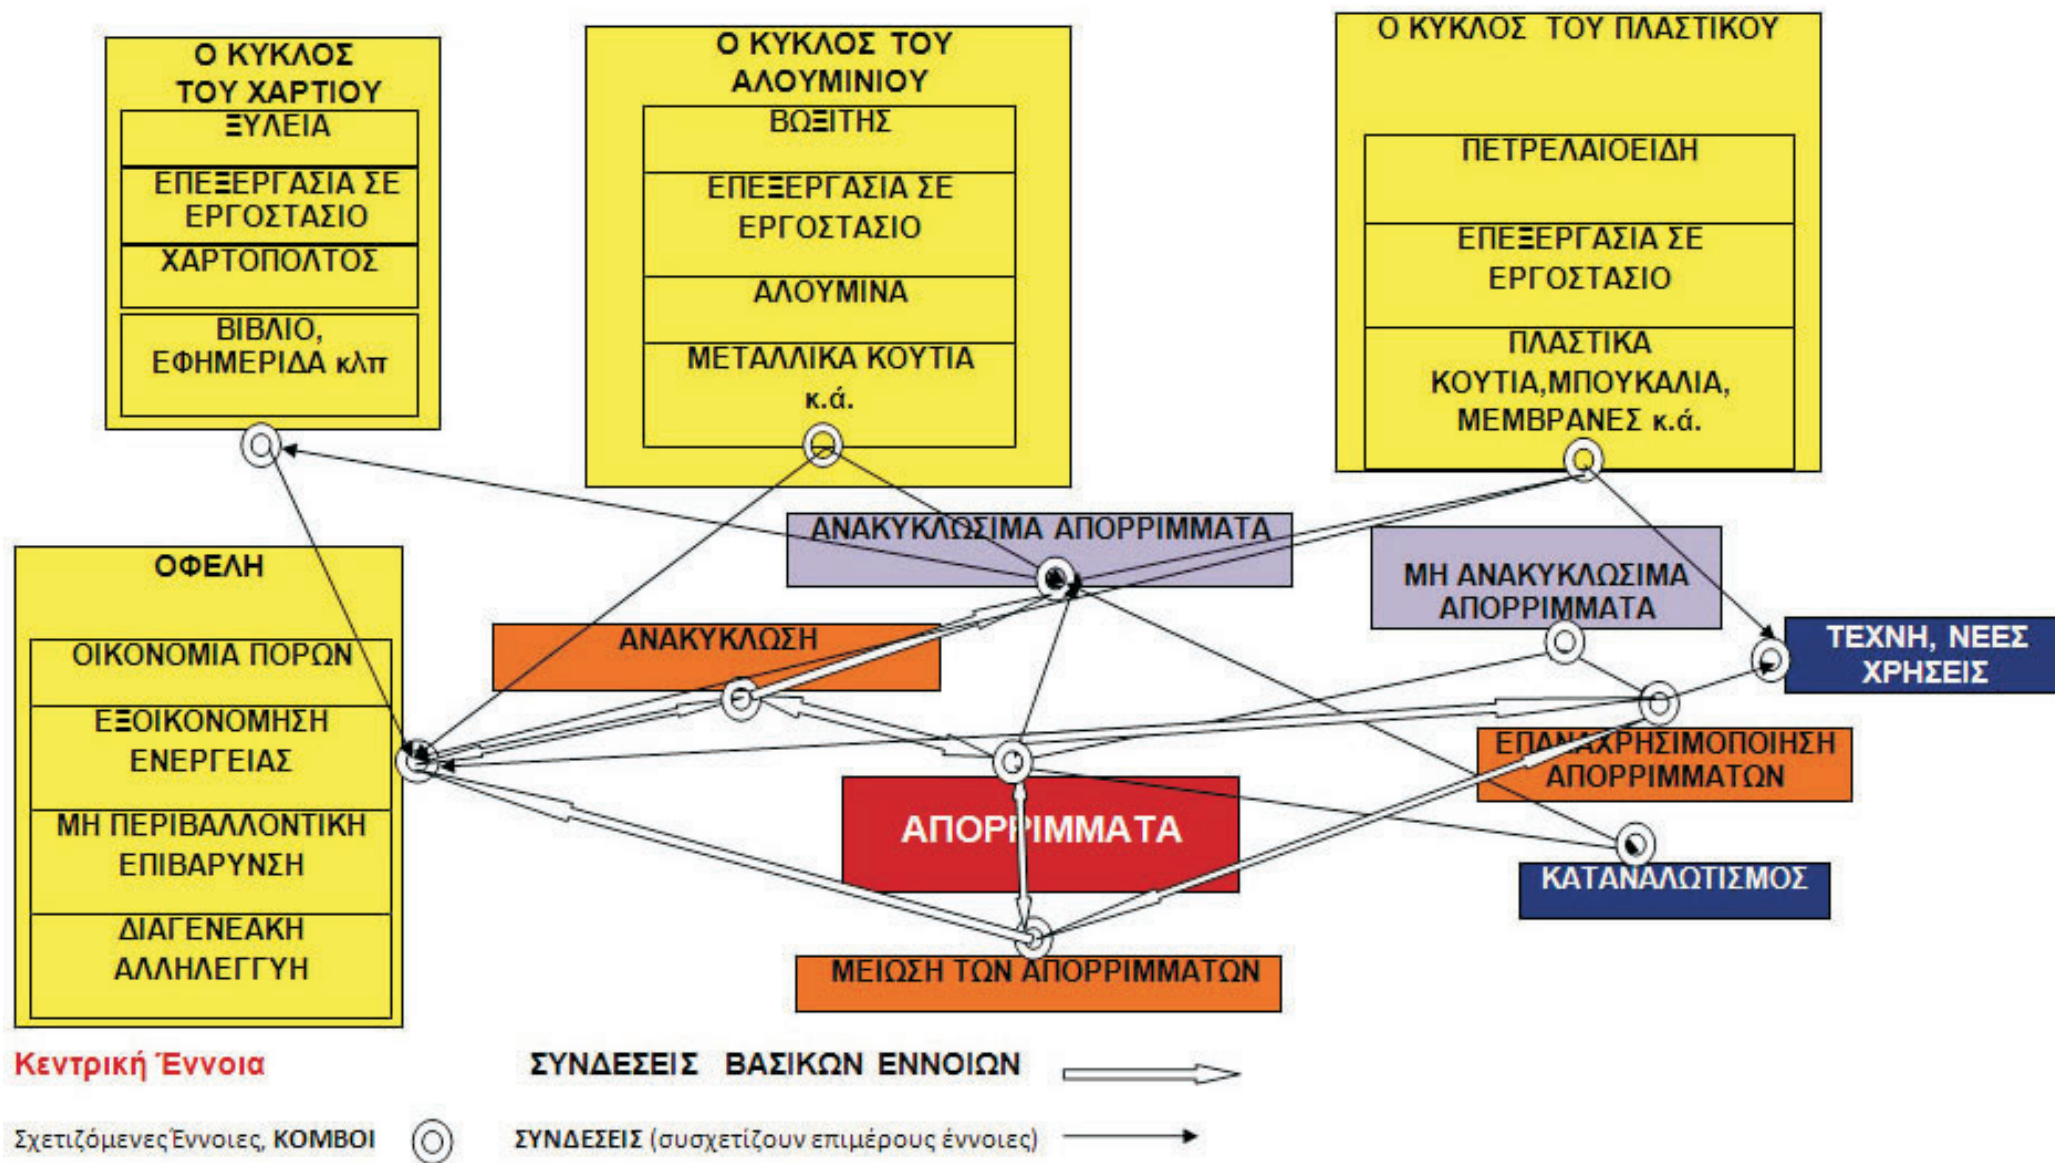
Ο ΚΥΚΛΟΣ ΤΟΥ ΧΑΡΤΙΟΥ

ΞΥΛΕΙΑ

ΕΠΕΞΕΡΓΑΣΙΑ ΣΕ ΕΡΓΟΣΤΑΣΙΟ

ΧΑΡΤΟΠΟΛΤΟΣ

ΒΙΒΛΙΟ, ΕΦΗΜΕΡΙΔΑ κλπ

Ο ΚΥΚΛΟΣ ΤΟΥ ΑΛΟΥΜΙΝΙΟΥ

ΒΩΞΙΤΗΣ

ΕΠΕΞΕΡΓΑΣΙΑ ΣΕ ΕΡΓΟΣΤΑΣΙΟ

ΑΛΟΥΜΙΝΑ

ΜΕΤΑΛΛΙΚΑ ΚΟΥΤΙΑ κ.ά.

Ο ΚΥΚΛΟΣ ΤΟΥ ΠΛΑΣΤΙΚΟΥ

ΠΕΤΡΕΛΑΙΟΕΙΔΗ

ΕΠΕΞΕΡΓΑΣΙΑ ΣΕ ΕΡΓΟΣΤΑΣΙΟ

ΠΛΑΣΤΙΚΑ ΚΟΥΤΙΑ,ΜΠΟΥΚΑΛΙΑ, ΜΕΜΒΡΑΝΕΣ κ.ά.

ΑΝΑΚΥΚΛΩΣΙΜΑ ΑΠΟΡΡΙΜΜΑΤΑ

ΜΗ ΑΝΑΚΥΚΛΩΣΙΜΑ ΑΠΟΡΡΙΜΜΑΤΑ

ΟΦΕΛΗ

ΟΙΚΟΝΟΜΙΑ ΠΟΡΩΝ

ΕΞΟΙΚΟΝΟΜΗΣΗ ΕΝΕΡΓΕΙΑΣ

ΜΗ ΠΕΡΙΒΑΛΛΟΝΤΙΚΗ ΕΠΙΒΑΡΥΝΣΗ

ΔΙΑΓΕΝΕΑΚΗ ΑΛΛΗΛΕΓΓΥΗ

ΑΝΑΚΥΚΛΩΣΗ

ΤΕΧΝΗ, ΝΕΕΣ ΧΡΗΣΕΙΣ

ΕΠΑΝΑΧΡΗΣΙΜΟΠΟΙΗΣΗ ΑΠΟΡΡΙΜΜΑΤΩΝ

ΑΠΟΡΡΙΜΜΑΤΑ

ΚΑΤΑΝΑΛΩΤΙΣΜΟΣ

ΜΕΙΩΣΗ ΤΩΝ ΑΠΟΡΡΙΜΜΑΤΩΝ

Κεντρική Έννοια

ΣΥΝΔΕΣΕΙΣ ΒΑΣΙΚΩΝ ΕΝΝΟΙΩΝ

Σχετιζόμενες Έννοιες, ΚΟΜΒΟΙ

ΣΥΝΔΕΣΕΙΣ (συσχετίζουν επιμέρους έννοιες)